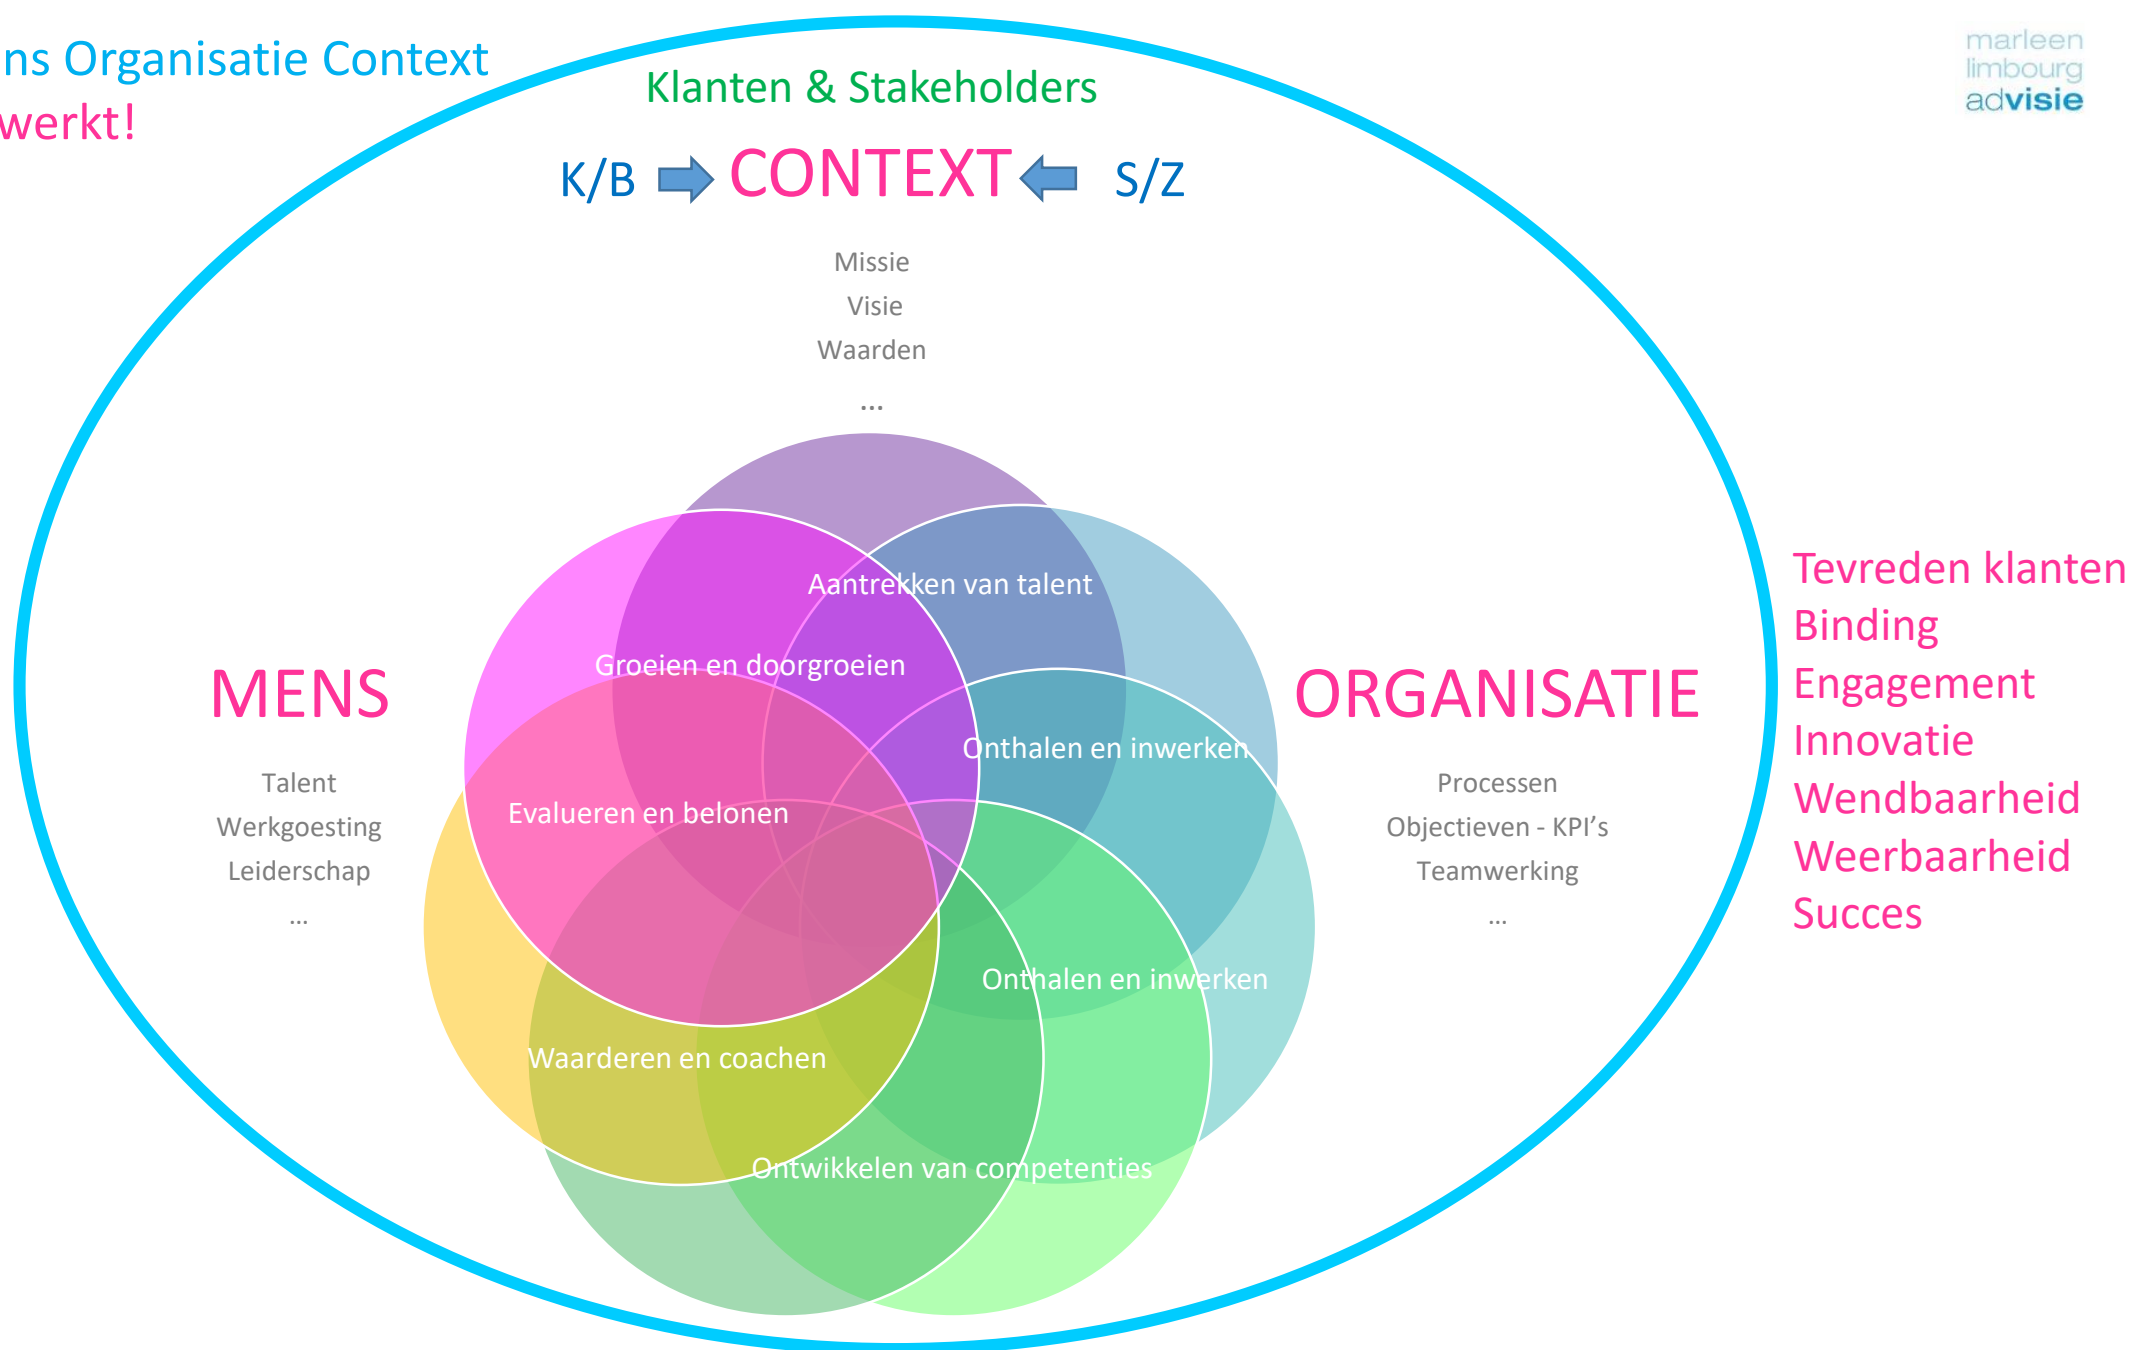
ns Organisatie Context
werkt!

marleen limbourg advisie

Klanten & Stakeholders

K/B CONTEXT S/Z

Missie
Visie
Waarden
...

Aantrekken van talent
Groeien en doorgroeien
Onthalen en inwerken
Evalueren en belonen
Onthalen en inwerken
Waarderen en coachen
Ontwikkelen van competenties

MENS

Talent
Werkgoesting
Leiderschap
...

ORGANISATIE

Processen
Objectieven - KPI's
Teamwerking
...

Tevreden klanten
Binding
Engagement
Innovatie
Wendbaarheid
Weerbaarheid
Succes